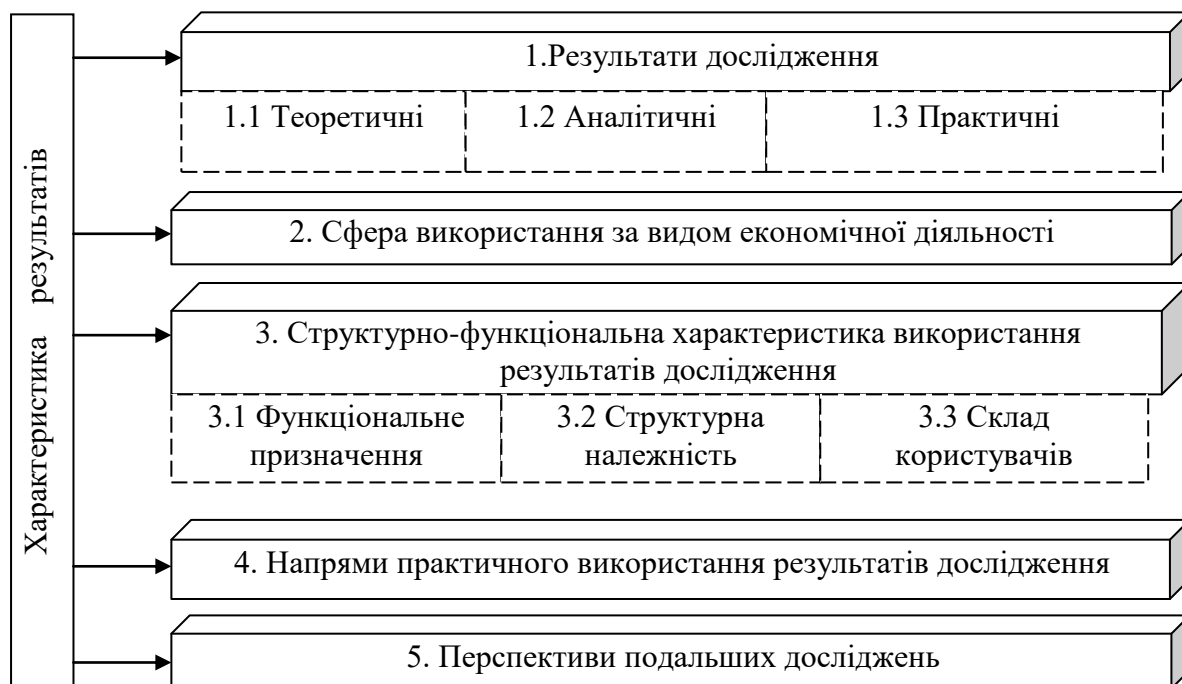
Характеристика результатів

1.Результати дослідження

1.1 Теоретичні

1.2 Аналітичні

1.3 Практичні

2. Сфера використання за видом економічної діяльності

3. Структурно-функціональна характеристика використання результатів дослідження

3.1 Функціональне призначення

3.2 Структурна належність

3.3 Склад користувачів

4. Напрями практичного використання результатів дослідження

5. Перспективи подальших досліджень